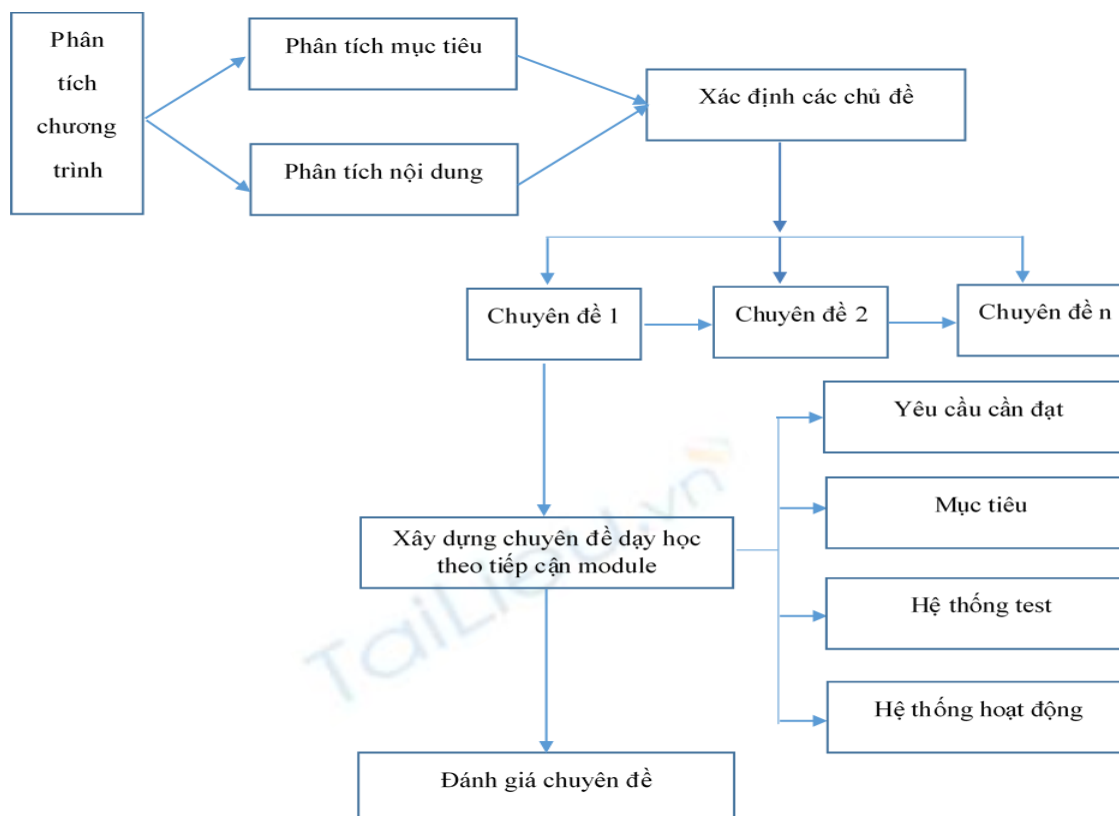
Phân tích chương trình

Phân tích mục tiêu

Phân tích nội dung

Xác định các chủ đề

Chuyên đề 1

Chuyên đề 2

Chuyên đề n

Yêu cầu cần đạt

Mục tiêu

Hệ thống test

Hệ thống hoạt động

Xây dựng chuyên đề dạy học theo tiếp cận module

Đánh giá chuyên đề

TaiLieu.vn